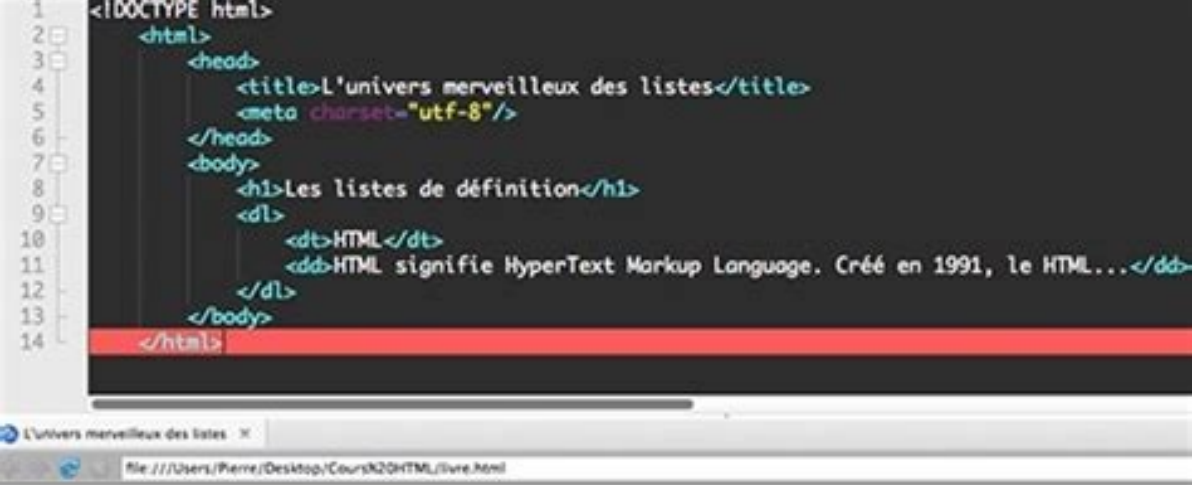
1 <!DOCTYPE html>
2 <html>
3 <head>
4 <title>L'univers merveilleux des listes</title>
5 <meta charset="utf-8"/>
6 </head>
7 <body>
8 <h1>Les listes de définition</h1>
9 <dl>
10 <dt>HTML</dt>
11 <dd>HTML signifie HyperText Markup Language. Créé en 1991, le HTML...</dd>
12 </dl>
13 </body>
14 </html>

L'univers merveilleux des listes ×

file:///Users/Pierre/Desktop/Cours%20HTML/livre.html